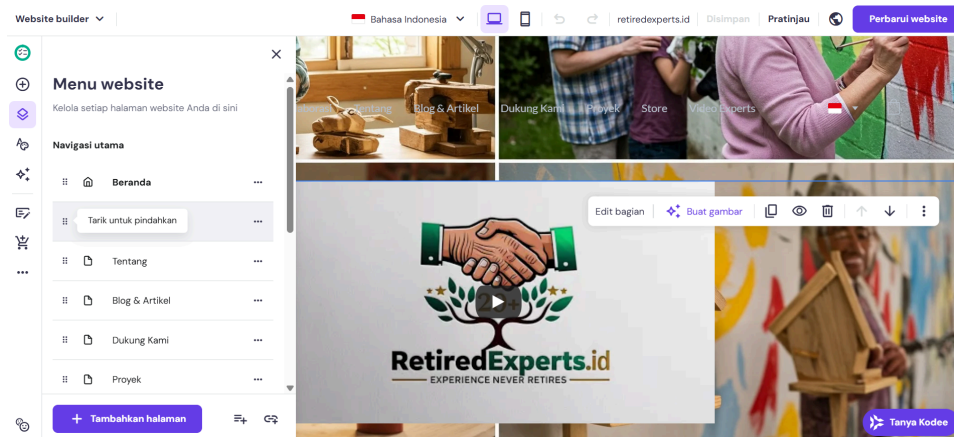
Website builder

Bahasa Indonesia

retiredexperts.id Disimpan Pratinjau Perbarui website

Menu website

Kelola setiap halaman website Anda di sini

Navigasi utama

Beranda

Tarik untuk pindahkan

Tentang

Blog & Artikel

Dukung Kami

Proyek

Tambahkan halaman

Beranda Tentang Blog & Artikel Dukung Kami Proyek Store Video Experts

Edit bagian Buat gambar

25+

RetiredExperts.id

EXPERIENCE NEVER RETIRES

Tanya Kodee